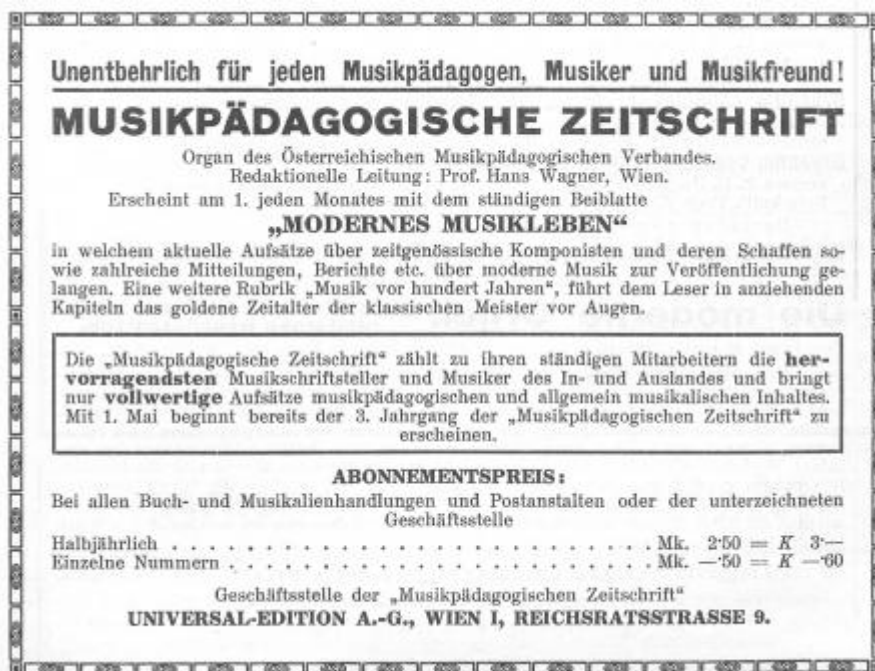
Unentbehrlich für jeden Musikpädagogen, Musiker und Musikfreund!

MUSIKPÄDAGOGISCHE ZEITSCHRIFT

Organ des Österreichischen Musikpädagogischen Verbandes. Redaktionelle Leitung: Prof. Hans Wagner, Wien.

Erscheint am 1. jeden Monates mit dem ständigen Beiblatte

„MODERNES MUSIKLEBEN“

in welchem aktuelle Aufsätze über zeitgenössische Komponisten und deren Schaffen sowie zahlreiche Mitteilungen, Berichte etc. über moderne Musik zur Veröffentlichung gelangen. Eine weitere Rubrik „Musik vor hundert Jahren“, führt dem Leser in anziehenden Kapiteln das goldene Zeitalter der klassischen Meister vor Augen.

Die „Musikpädagogische Zeitschrift“ zählt zu ihren ständigen Mitarbeitern die hervorragendsten Musikschriftsteller und Musiker des In- und Auslandes und bringt nur vollwertige Aufsätze musikpädagogischen und allgemein musikalischen Inhaltes. Mit 1. Mai beginnt bereits der 3. Jahrgang der „Musikpädagogischen Zeitschrift“ zu erscheinen.

ABONNEMENTSPREIS:

Bei allen Buch- und Musikalienhandlungen und Postanstalten oder der unterzeichneten Geschäftsstelle

Halbjährlich . . . . . . . . . . . . . . . . . . . . . . . . . . . . . . . Mk. 2·50 = $K$ 3·—
Einzelne Nummern . . . . . . . . . . . . . . . . . . . . . . . . . . . Mk. —·50 = $K$ —·60

Geschäftsstelle der „Musikpädagogischen Zeitschrift“

UNIVERSAL-EDITION A.-G., WIEN I, REICHSRATSSTRASSE 9.